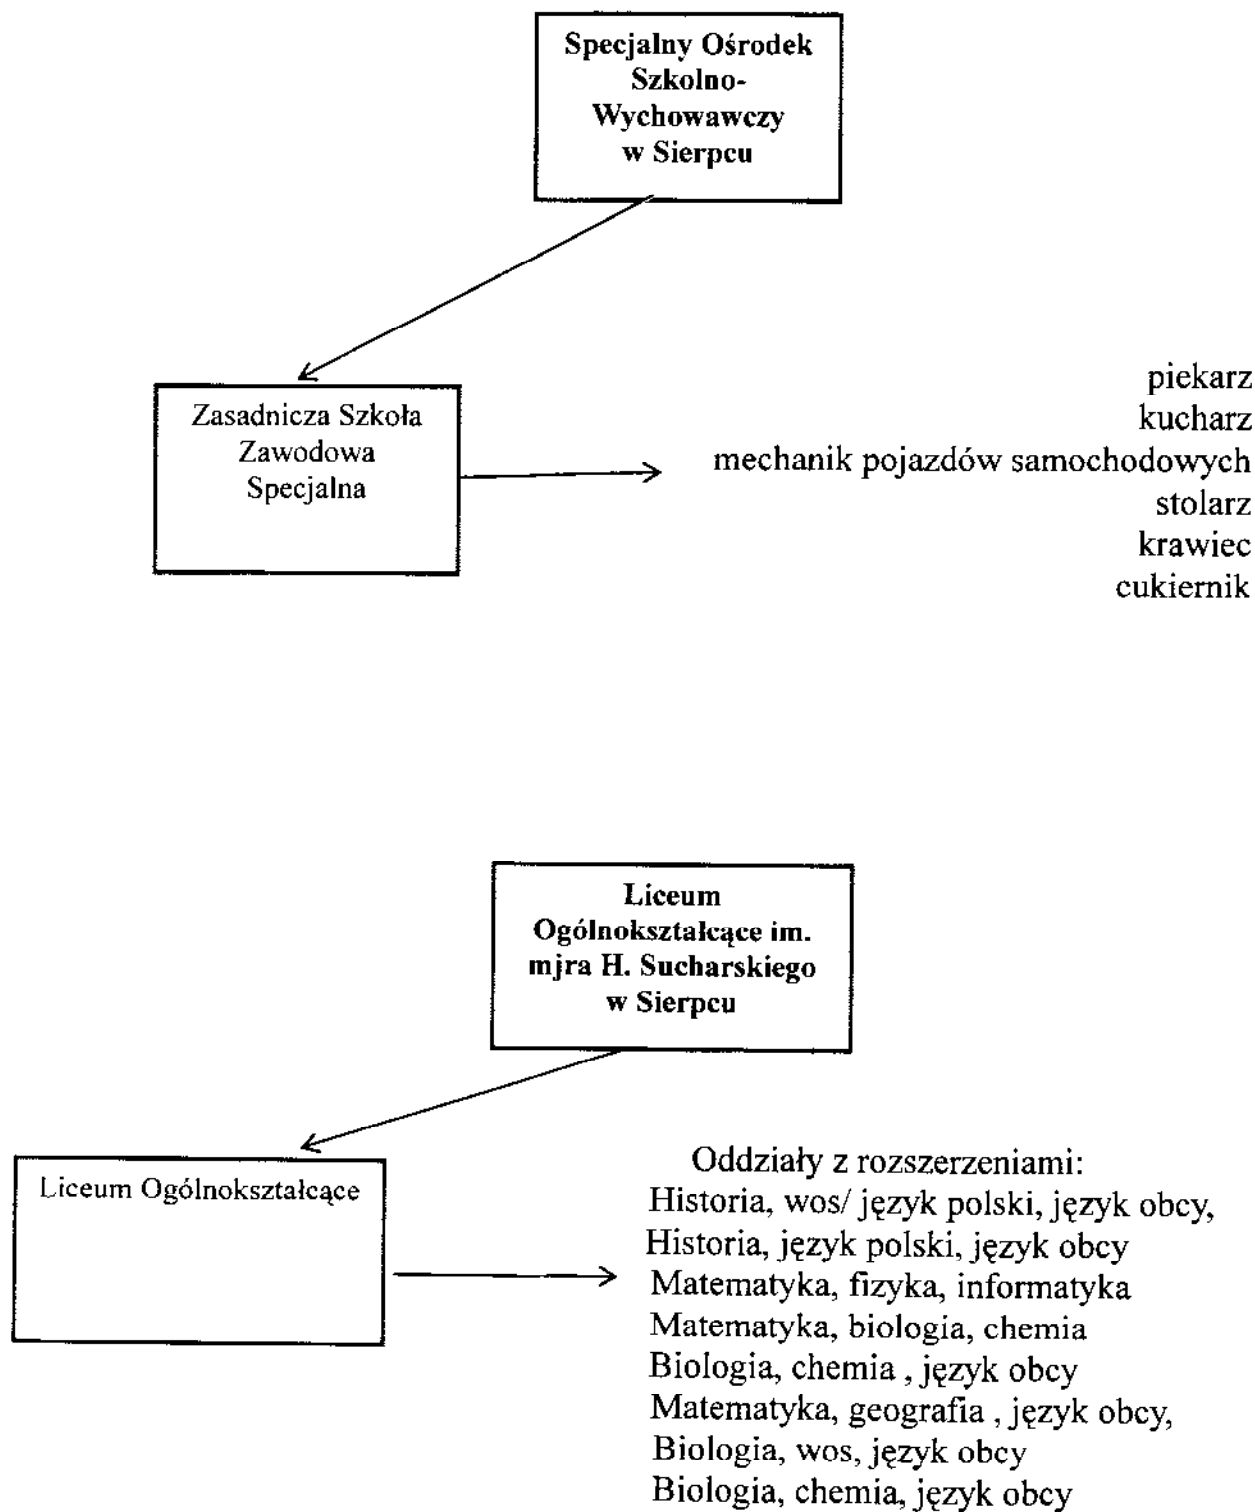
Specjalny Ośrodek Szkolno-Wychowawczy w Sierpcu

Zasadnicza Szkoła Zawodowa Specjalna

piekarz
kucharz
mechanik pojazdów samochodowych
stolarz
krawiec
cukiernik

Liceum Ogólnokształcące im. mjra H. Sucharskiego w Sierpcu

Liceum Ogólnokształcące

Oddziały z rozszerzeniami:
Historia, wos/ język polski, język obcy,
Historia, język polski, język obcy
Matematyka, fizyka, informatyka
Matematyka, biologia, chemia
Biologia, chemia , język obcy
Matematyka, geografia , język obcy,
Biologia, wos, język obcy
Biologia, chemia, język obcy